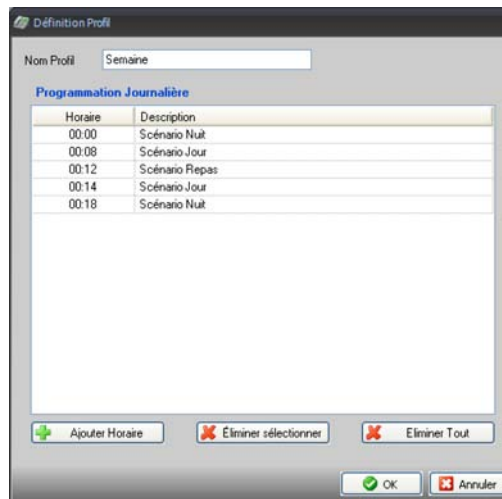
Définition Profil

Nom Profil Semaine

Programmation Journalière

| Horaire | Description |
|---|---|
| 00:00 | Scénario Nuit |
| 00:08 | Scénario Jour |
| 00:12 | Scénario Repas |
| 00:14 | Scénario Jour |
| 00:18 | Scénario Nuit |

Ajouter Horaire Éliminer sélectionner Eliminer Tout

OK Annuler